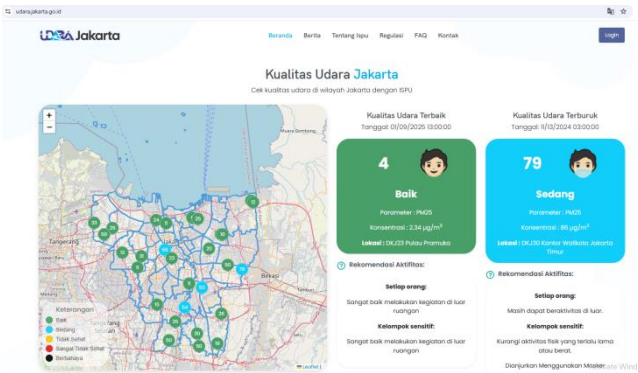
udara.jakarta.go.id

UDARA Jakarta

Beranda Berita Tentang Ispu Regulasi FAQ Kontak

Login

Kualitas Udara Jakarta

Cek kualitas udara di wilayah Jakarta dengan ISPU

+
−

Tangerang

Bekasi

Keterangan
Baik
Sedang
Tidak Sehat
Sangat Tidak Sehat
Berbahaya

Leaflet

Kualitas Udara Terbaik
Tanggal: 01/09/2025 13:00:00

4

Baik

Parameter : PM25

Konsentrasi : 2.34 μg/m³

Lokasi : DKI23 Pulau Pramuka

Rekomendasi Aktifitas:

Setiap orang:

Sangat baik melakukan kegiatan di luar ruangan

Kelompok sensitif:

Sangat baik melakukan kegiatan di luar ruangan

Kualitas Udara Terburuk
Tanggal: 11/13/2024 03:00:00

79

Sedang

Parameter : PM25

Konsentrasi : 86 μg/m³

Lokasi : DKI30 Kantor Walikota Jakarta Timur

Rekomendasi Aktifitas:

Setiap orang:

Masih dapat beraktivitas di luar.

Kelompok sensitif:

Kurangi aktivitas fisik yang terlalu lama atau berat.

Dianjurkan Menggunakan Masker

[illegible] Windows